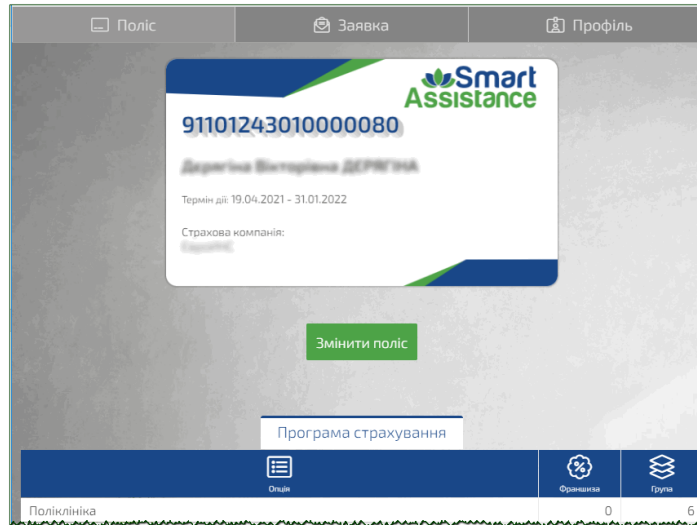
Поліс | Заявка | Профіль

Smart Assistance

91101243010000080

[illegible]

Термін дії: 19.04.2021 - 31.01.2022

Страхова компанія:
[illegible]

Змінити поліс

Програма страхування

| Опція | Франшиза | Група |
|---|---|---|
| Поліклініка | 0 | 6 |